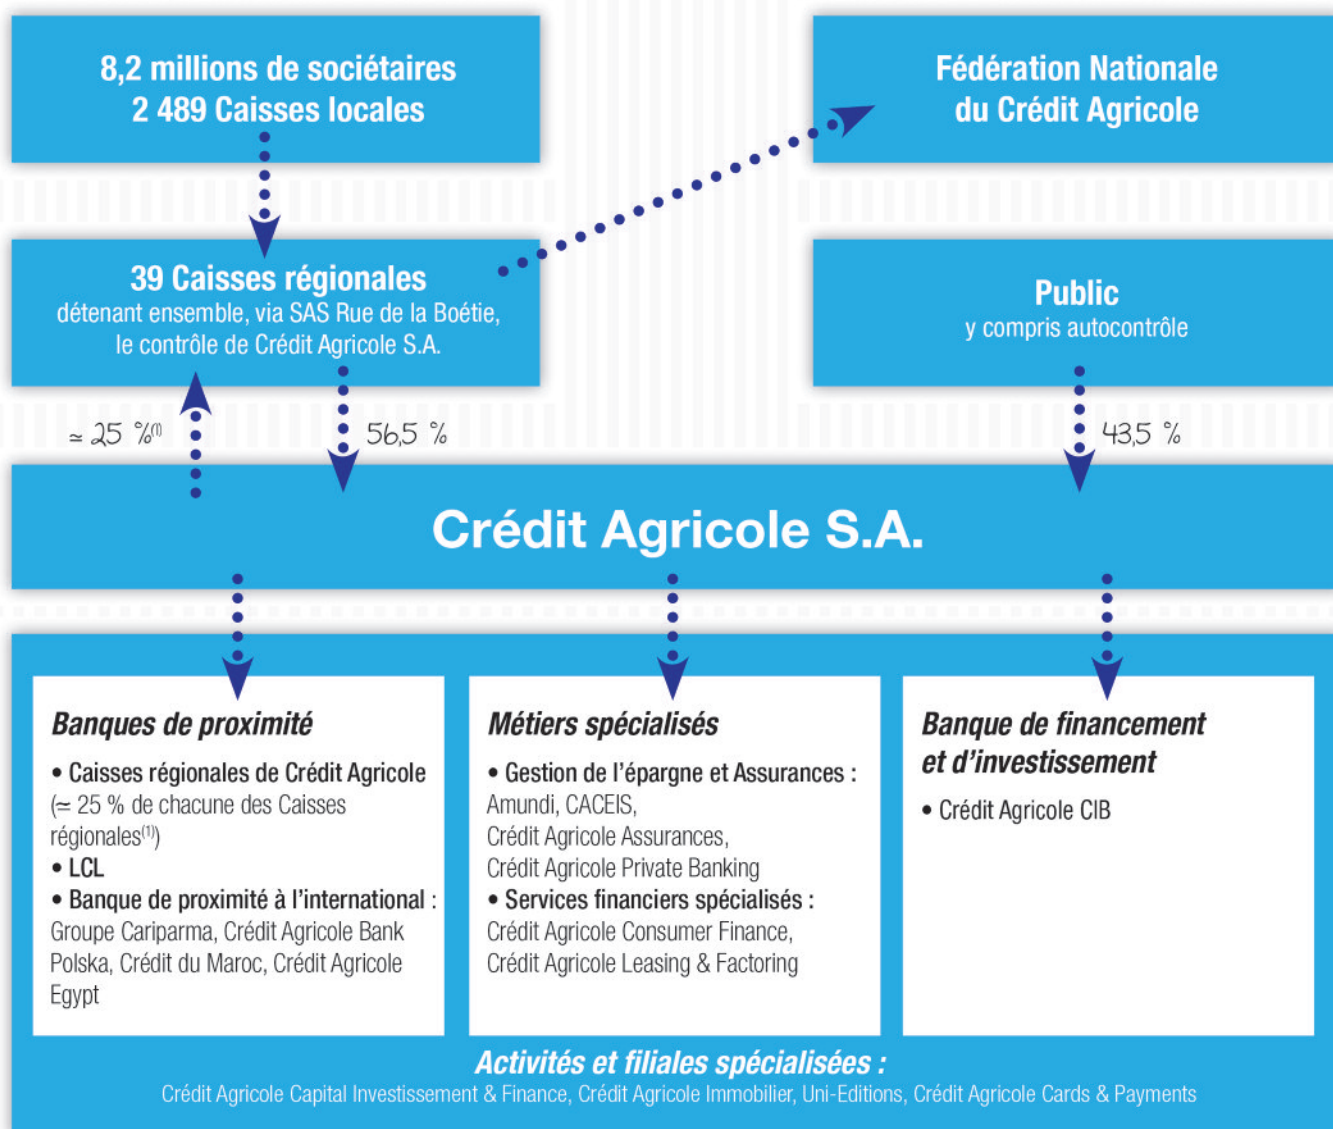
8,2 millions de sociétaires
2 489 Caisses locales

Fédération Nationale
du Crédit Agricole

39 Caisses régionales
détenant ensemble, via SAS Rue de la Boétie, le contrôle de Crédit Agricole S.A.

Public
y compris autocontrôle

≃ 25 %$^{(1)}$

56,5 %

43,5 %

Crédit Agricole S.A.

Banques de proximité

• Caisses régionales de Crédit Agricole (≃ 25 % de chacune des Caisses régionales$^{(1)}$)
• LCL
• Banque de proximité à l'international : Groupe Cariparma, Crédit Agricole Bank Polska, Crédit du Maroc, Crédit Agricole Egypt

Métiers spécialisés

• Gestion de l'épargne et Assurances : Amundi, CACEIS, Crédit Agricole Assurances, Crédit Agricole Private Banking
• Services financiers spécialisés : Crédit Agricole Consumer Finance, Crédit Agricole Leasing & Factoring

Banque de financement et d'investissement

• Crédit Agricole CIB

Activités et filiales spécialisées :
Crédit Agricole Capital Investissement & Finance, Crédit Agricole Immobilier, Uni-Editions, Crédit Agricole Cards & Payments